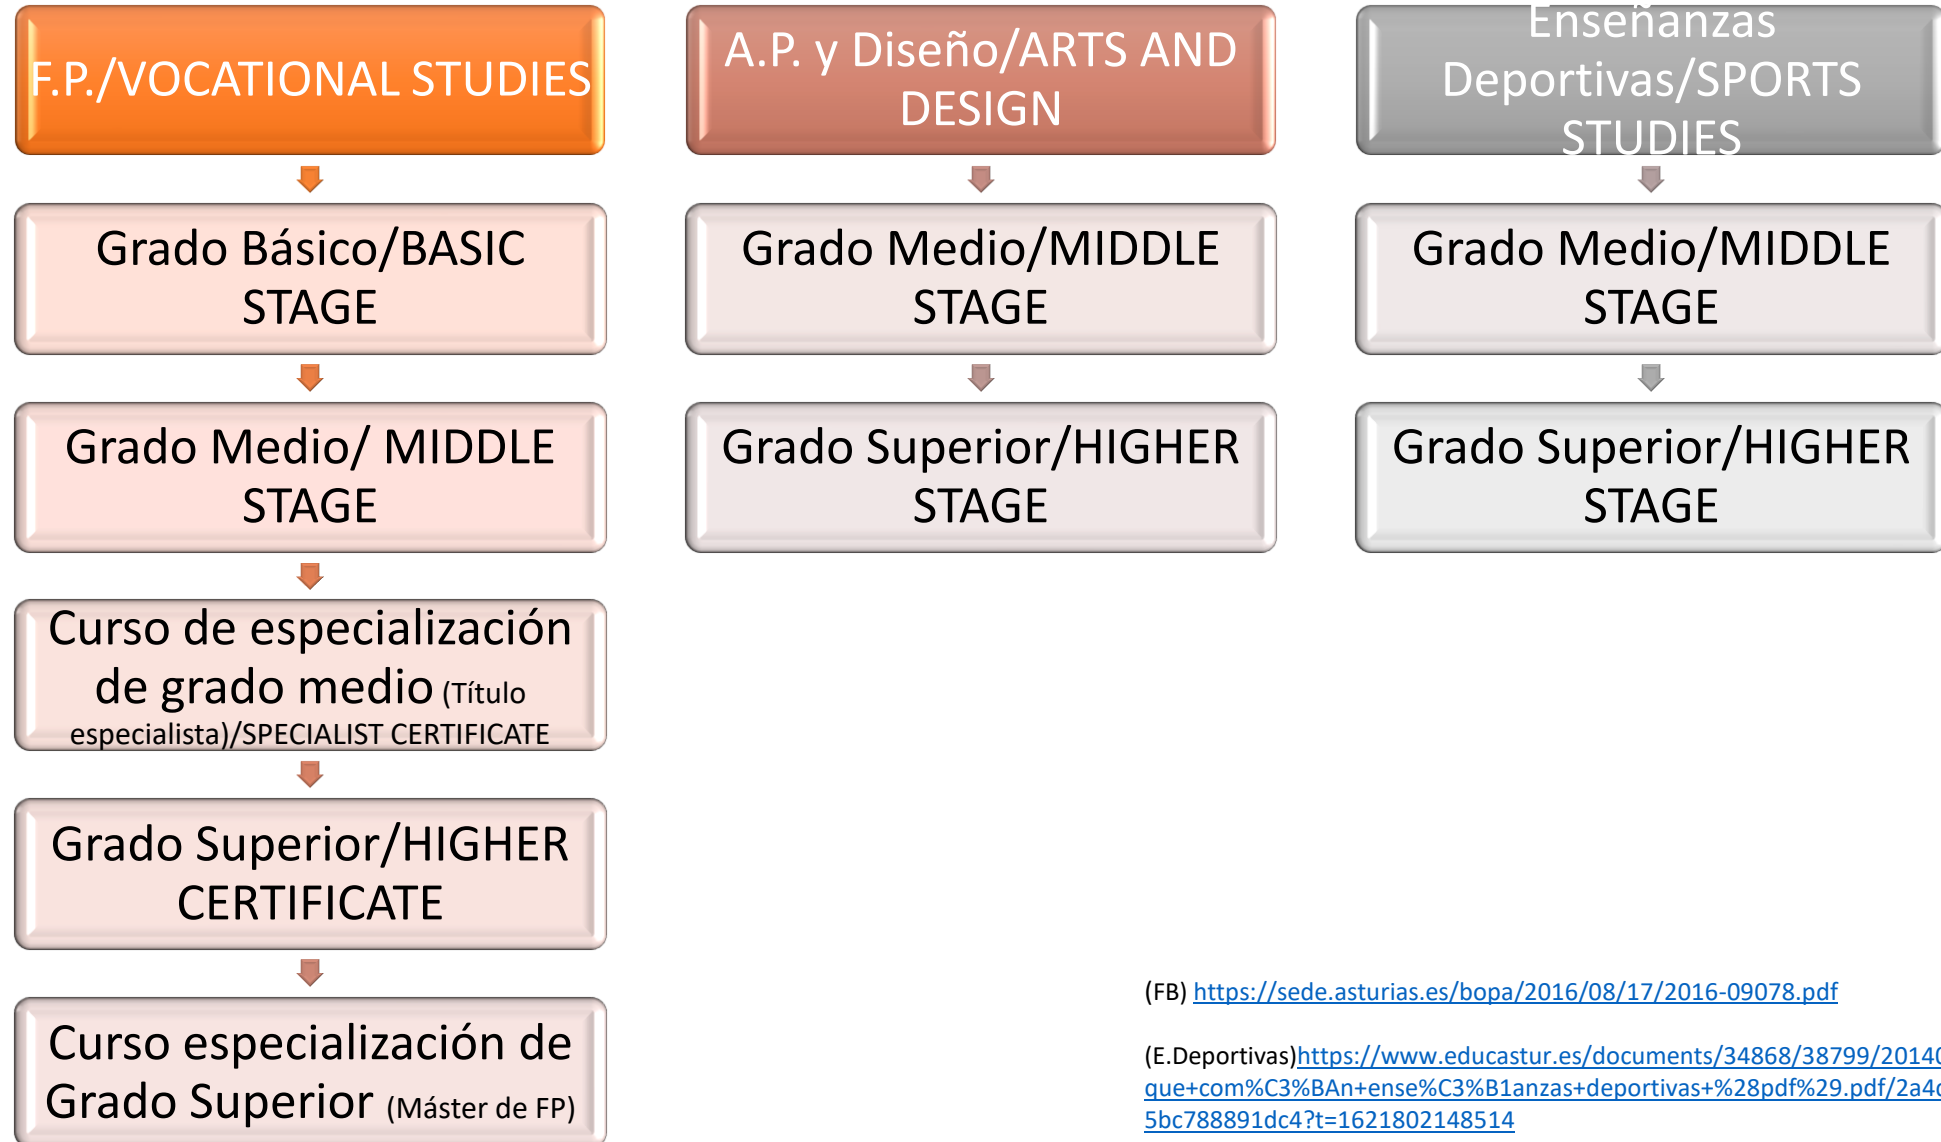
F.P./VOCATIONAL STUDIES

Grado Básico/BASIC STAGE

Grado Medio/ MIDDLE STAGE

Curso de especialización de grado medio (Título especialista)/SPECIALIST CERTIFICATE

Grado Superior/HIGHER CERTIFICATE

Curso especialización de Grado Superior (Máster de FP)

A.P. y Diseño/ARTS AND DESIGN

Grado Medio/MIDDLE STAGE

Grado Superior/HIGHER STAGE

Enseñanzas Deportivas/SPORTS STUDIES

Grado Medio/MIDDLE STAGE

Grado Superior/HIGHER STAGE

(FB) https://sede.asturias.es/bopa/2016/08/17/2016-09078.pdf

(E.Deportivas)https://www.educastur.es/documents/34868/38799/2014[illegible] que+com%C3%BAn+ense%C3%B1anzas+deportivas+%28pdf%29.pdf/2a4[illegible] 5bc788891dc4?t=1621802148514